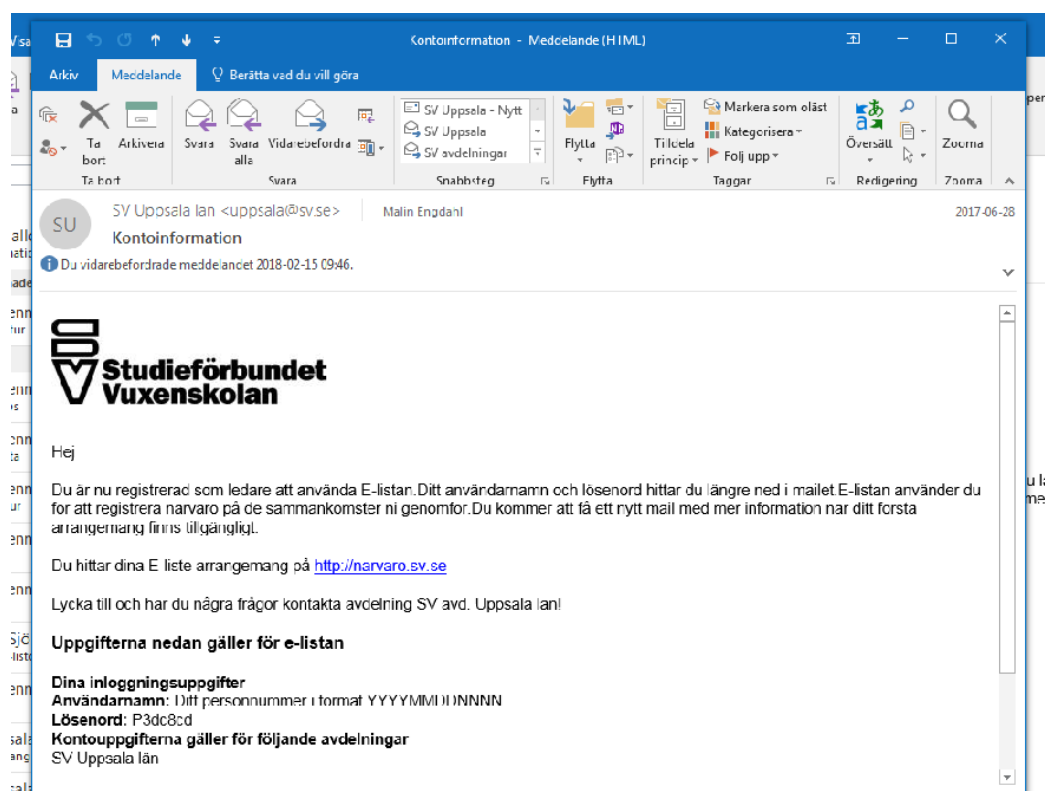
Kontoinformation - Meddelande (HTML)

Arkiv Meddelande Berätta vad du vill göra

Ta bort Arkivera Svara Svara alla Vidarebefordra SV Uppsala - Nytt SV Uppsala SV avdelningar Flytta Tilldela princip Markera som oläst Kategorisera Följ upp Översätt Zooma

Ta bort Svara Snabbsteg Flytta Taggar Redigering Zooma

SU SV Uppsala lan <uppsala@sv.se> Malin Engdahl 2017-06-28
Kontoinformation
Du vidarebefordrade meddelandet 2018-02-15 09:46.

Studieförbundet Vuxenskolan

Hej

Du är nu registrerad som ledare att använda E-listan.Ditt användarnamn och lösenord hittar du längre ned i mailet.E-listan använder du för att registrera närvaro på de sammankomster ni genomför.Du kommer att få ett nytt mail med mer information när ditt första arrangemang finns tillgängligt.

Du hittar dina E liste arrangemang på http://narvaro.sv.se

Lycka till och har du några frågor kontakta avdelning SV avd. Uppsala län!

Uppgifterna nedan gäller för e-listan

Dina inloggningsuppgifter
Användarnamn: Ditt personnummer i format YYYYMMDDNNNN
Lösenord: P3dc8cd
Kontouppgifterna gäller för följande avdelningar
SV Uppsala län